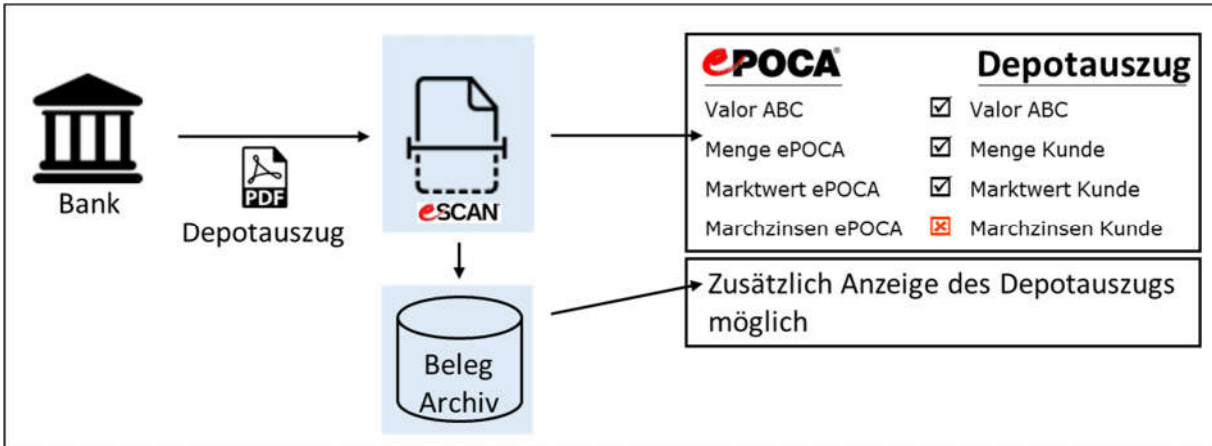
Bank

PDF

Depotauszug

eSCAN

Beleg Archiv

ePOCA

Depotauszug

| | | |
|---|---|---|
| Valor ABC | ☑ | Valor ABC |
| Menge ePOCA | ☑ | Menge Kunde |
| Marktwert ePOCA | ☑ | Marktwert Kunde |
| Marchzinsen ePOCA | ☒ | Marchzinsen Kunde |

Zusätzlich Anzeige des Depotauszugs möglich